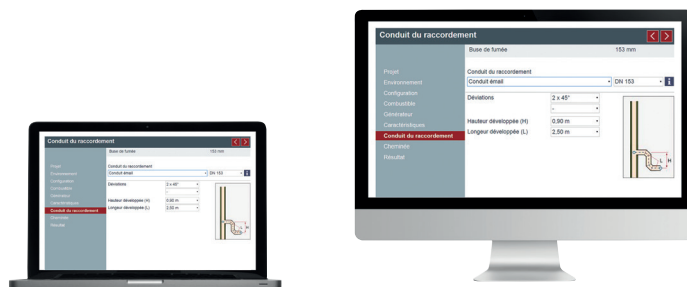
Conduit du raccordement

Buse de fumée
153 mm

Projet
Environnement
Configuration
Combustible
Générateur
Caractéristiques
Conduit du raccordement
Cheminée
Résultat

Conduit du raccordement
Conduit émail
DN 153
i

Déviations
2 x 45°
--

Hauteur développée (H)
0.90 m
Longeur développée (L)
2.50 m

L
H

Conduit du raccordement

Buse de fumée
153 mm

Projet
Environnement
Configuration
Combustible
Générateur
Caractéristiques
Conduit du raccordement
Cheminée
Résultat

Conduit du raccordement
Conduit émail
DN 153
i

Déviations
2 x 45°

Hauteur développée (H)
0.90 m
Longeur développée (L)
2.50 m